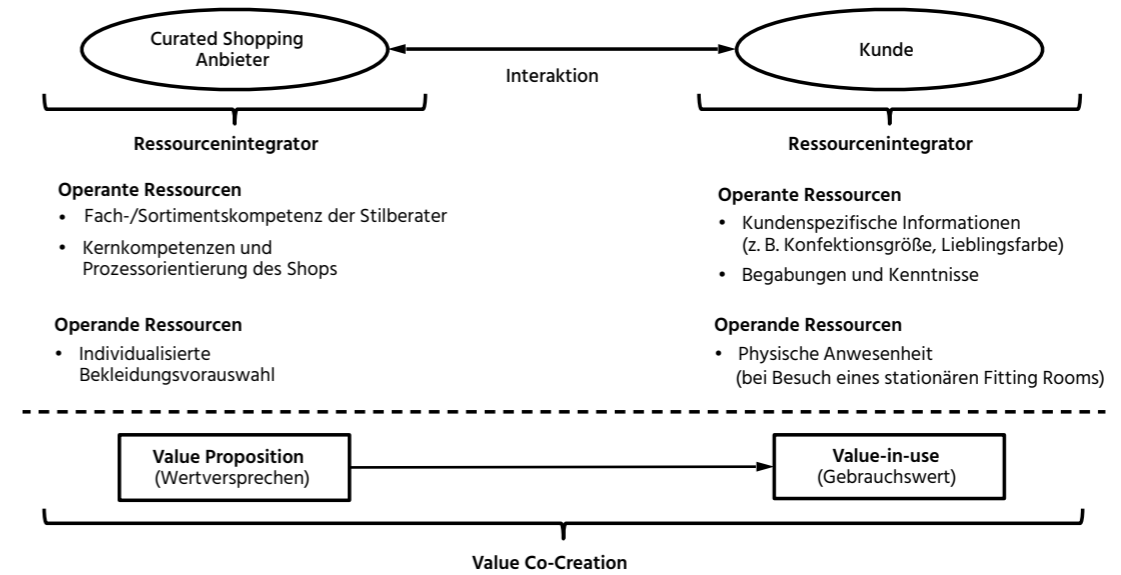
Curated Shopping Anbieter

Interaktion

Kunde

Ressourcenintegrator

Operante Ressourcen
• Fach-/Sortimentskompetenz der Stilberater
• Kernkompetenzen und Prozessorientierung des Shops

Operande Ressourcen
• Individualisierte Bekleidungsvorauswahl

Ressourcenintegrator

Operante Ressourcen
• Kundenspezifische Informationen (z. B. Konfektionsgröße, Lieblingsfarbe)
• Begabungen und Kenntnisse

Operande Ressourcen
• Physische Anwesenheit (bei Besuch eines stationären Fitting Rooms)

Value Proposition
(Wertversprechen)

Value-in-use
(Gebrauchswert)

Value Co-Creation